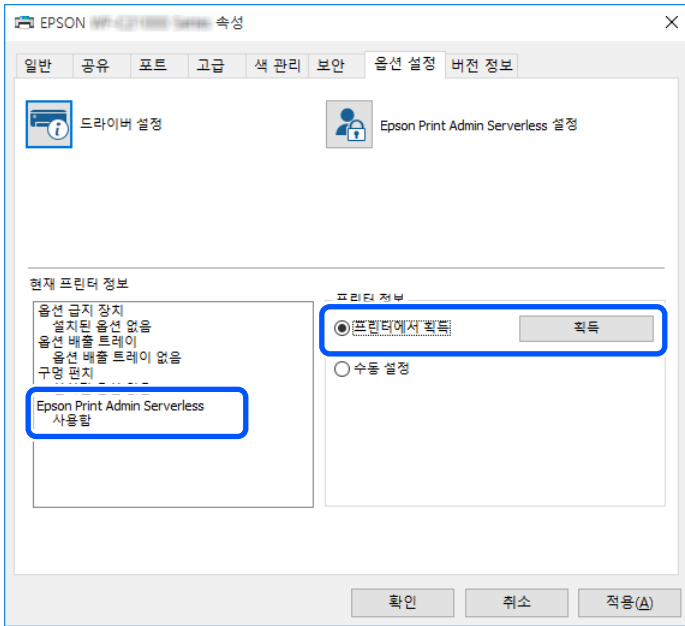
EPSON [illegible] 속성

일반 공유 포트 고급 색 관리 보안 옵션 설정 버전 정보

드라이버 설정

Epson Print Admin Serverless 설정

현재 프린터 정보

옵션 급지 장치
설치된 옵션 없음
옵션 배출 트레이
옵션 배출 트레이 없음
구멍 펀치
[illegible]
Epson Print Admin Serverless
사용함

프린터 정보

프린터에서 획득

획득

수동 설정

확인 취소 적용(A)